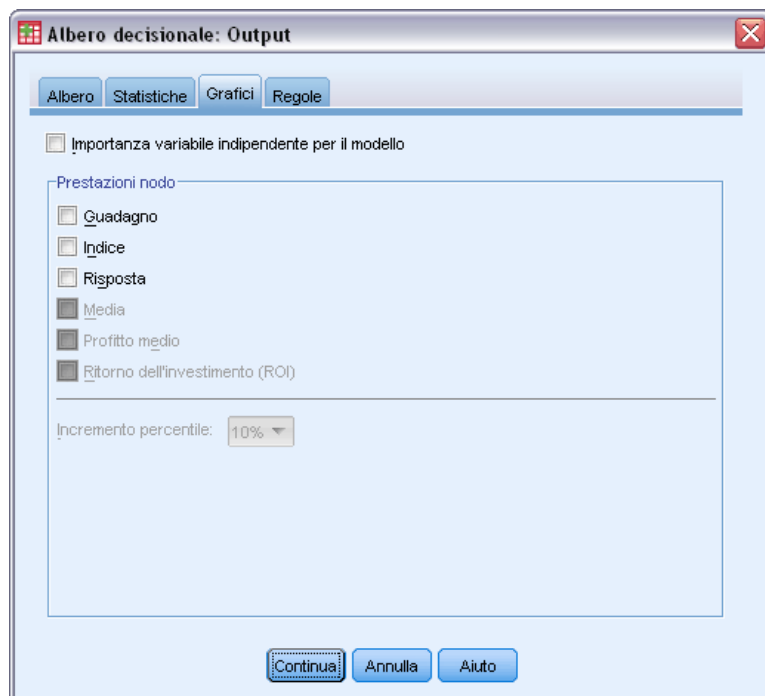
Albero decisionale: Output

Albero | Statistiche | Grafici | Regole

Importanza variabile indipendente per il modello

Prestazioni nodo

Guadagno

Indice

Risposta

Media

Profitto medio

Ritorno dell'investimento (ROI)

Incremento percentile: 10%

Continua | Annulla | Aiuto